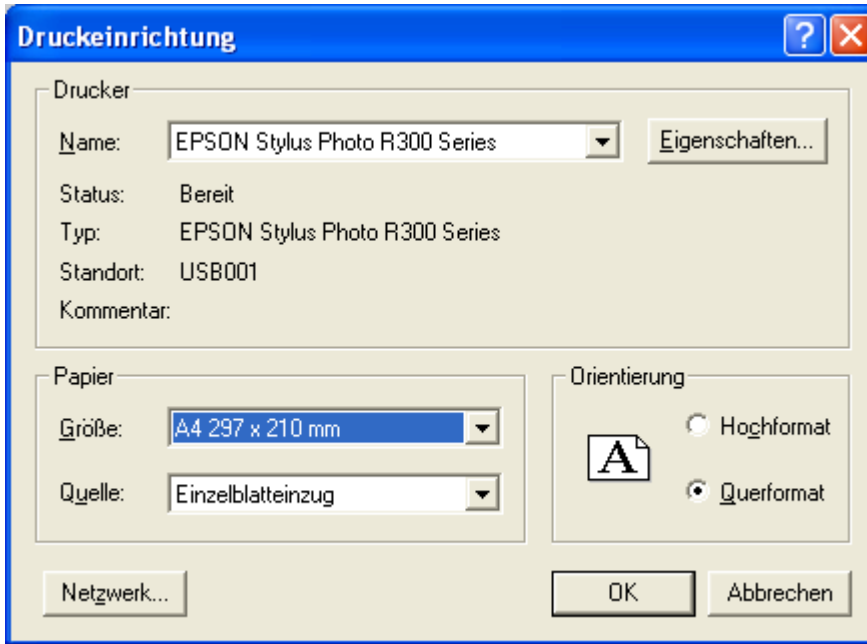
Druckeinrichtung

Drucker

Name: EPSON Stylus Photo R300 Series

Eigenschaften...

Status: Bereit

Typ: EPSON Stylus Photo R300 Series

Standort: USB001

Kommentar:

Papier

Größe: A4 297 x 210 mm

Quelle: Einzelblatteinzug

Orientierung

A

Hochformat

Querformat

Netzwerk...

OK

Abbrechen